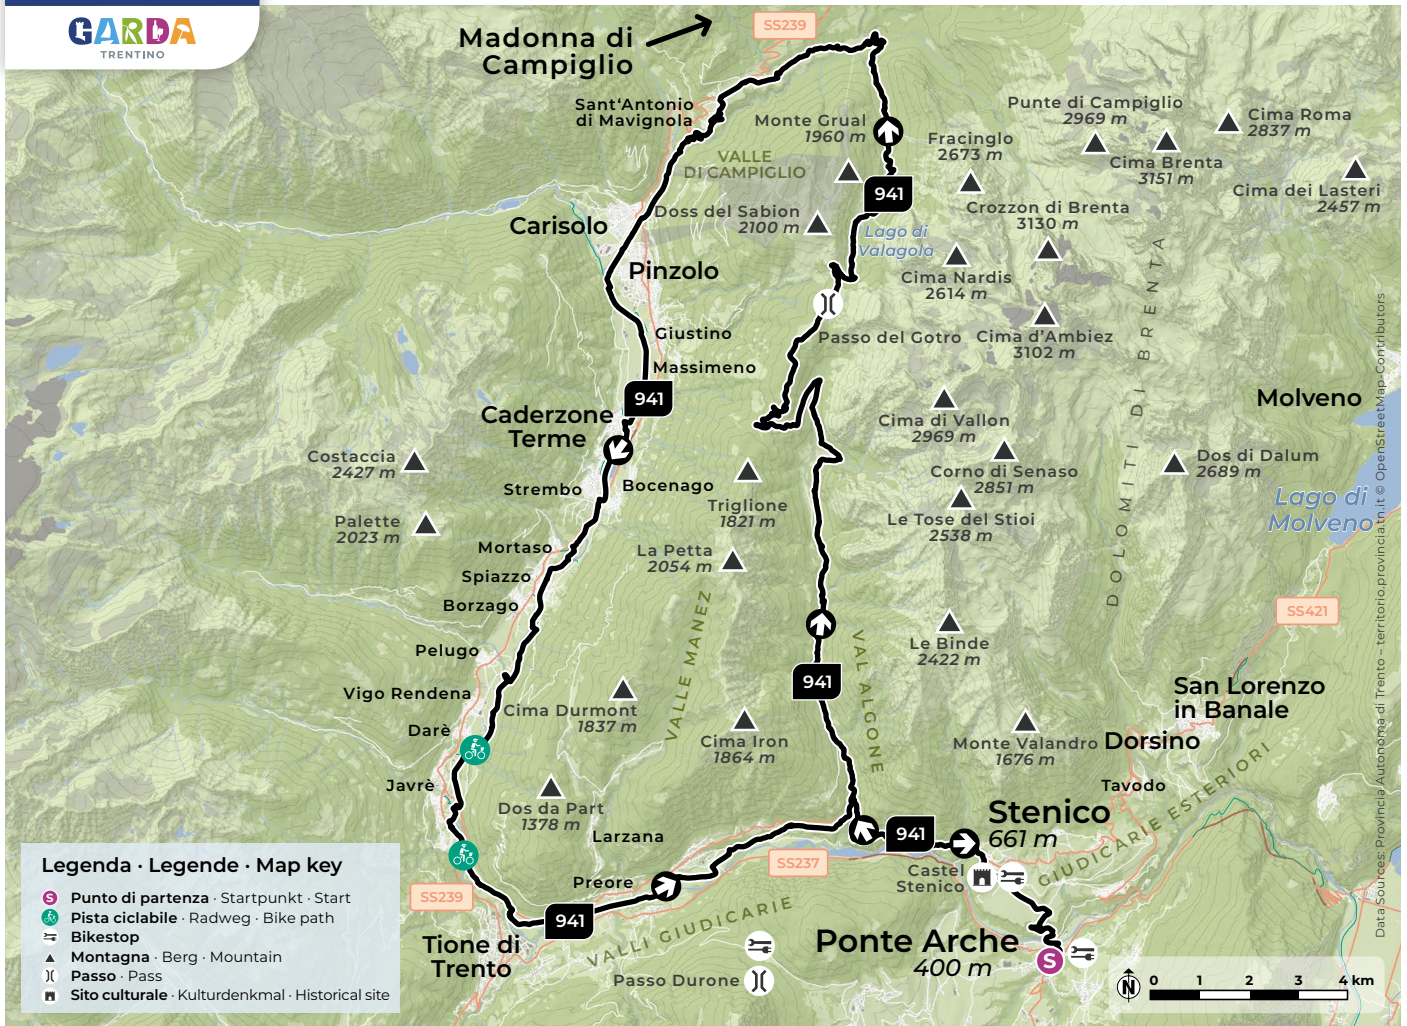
GARDA
TRENTINO

Madonna di Campiglio
SS239
Sant'Antonio di Mavignola
Monte Grual 1960 m
Punte di Campiglio 2969 m
Cima Roma 2837 m
Fracinglo 2673 m
Cima Brenta 3151 m
Cima dei Lasteri 2457 m
VALLE DI CAMPIGLIO
941
Doss del Sabion 2100 m
Crozzon di Brenta 3130 m
Lago di Valagola
Carisolo
Pinzolo
Cima Nardis 2614 m
Passo del Gotro
Cima d'Ambiez 3102 m
Giustino
Massimeno
941
Caderzone Terme
Molveno
Cima di Vallon 2969 m
Costaccia 2427 m
Dos di Dalum 2689 m
Corno di Senaso 2851 m
Strembo
Bocenago
Lago di Molveno
Triglione 1821 m
Le Tose del Stioi 2538 m
Palette 2023 m
Mortaso
La Petta 2054 m
DOLOMITI DI BRENTA
Spiazzo
Borzago
SS421
VALLE MANEZ
Le Binde 2422 m
VAL ALGONE
Pelugo
941
San Lorenzo in Banale
Vigo Rendena
Cima Durmont 1837 m
Darè
Cima Iron 1864 m
Monte Valandro 1676 m
Dorsino
Tavodo
Javrè
Doss da Part 1378 m
Stenico 661 m
Larzana
941
GIUDICARIE ESTERIORI
SS237
Castel Stenico
Preore
SS239
941
VALLI GIUDICARIE
Tione di Trento
Ponte Arche 400 m
Passo Durone

Legenda · Legende · Map key
S Punto di partenza · Startpunkt · Start
Pista ciclabile · Radweg · Bike path
Bikestop
Montagna · Berg · Mountain
Passo · Pass
Sito culturale · Kulturdenkmal · Historical site

N 0 1 2 3 4 km

Data Sources: Provincia Autonoma di Trento – territorio.provincia.tn.it © OpenStreetMap-Contributors